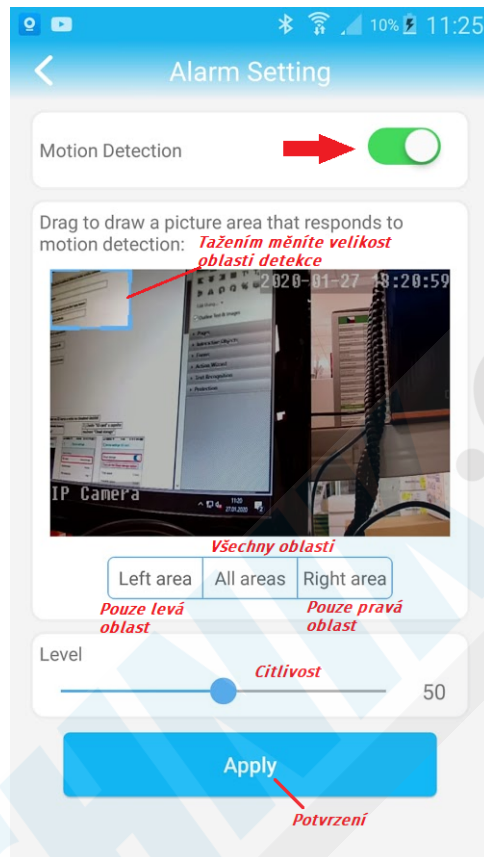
10% 11:25

Alarm Setting

Motion Detection

Drag to draw a picture area that responds to motion detection:

Tažením měníte velikost oblasti detekce

2020-01-27 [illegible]:20:59

IP Camera

Všechny oblasti

Left area | All areas | Right area

Pouze levá oblast

Pouze pravá oblast

Level

Citlivost

50

Apply

Potvrzení